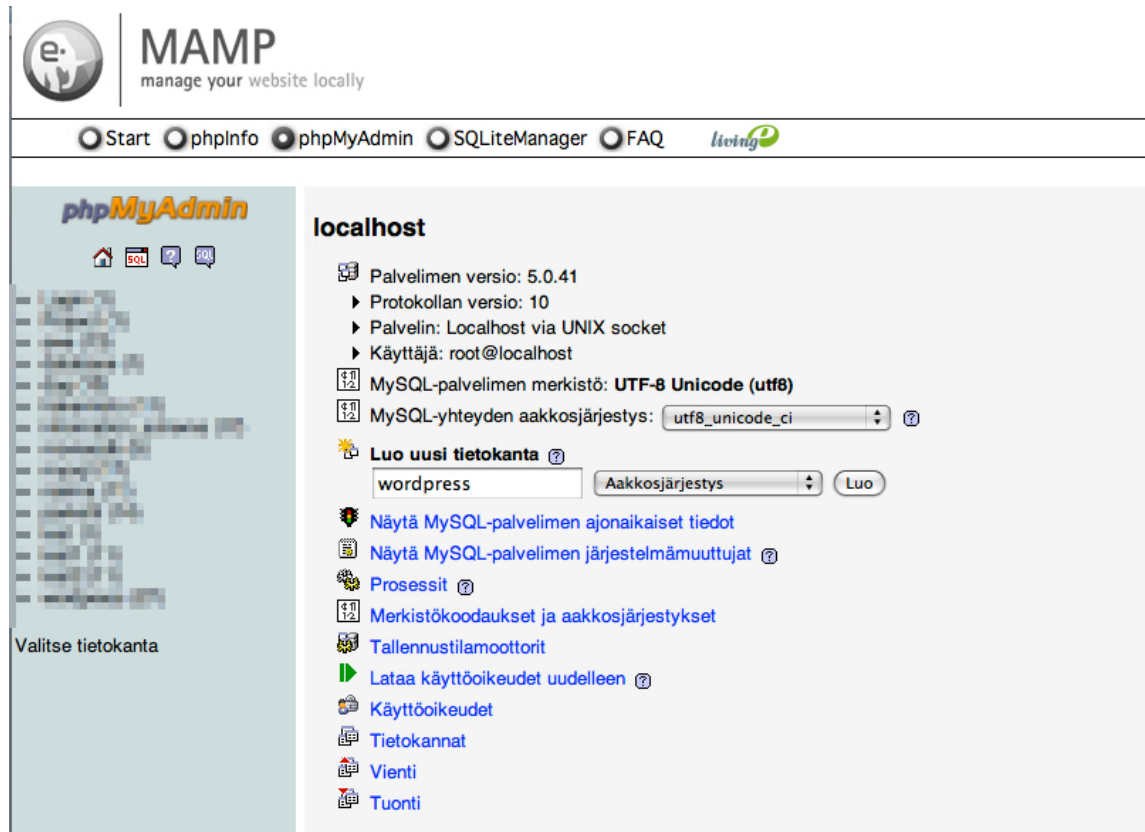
MAMP
manage your website locally

Start phpInfo phpMyAdmin SQLiteManager FAQ living

phpMyAdmin

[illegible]

Valitse tietokanta

localhost

Palvelimen versio: 5.0.41
Protokollan versio: 10
Palvelin: Localhost via UNIX socket
Käyttäjä: root@localhost
MySQL-palvelimen merkistö: **UTF-8 Unicode (utf8)**
MySQL-yhteyden aakkosjärjestys: utf8_unicode_ci

**Luo uusi tietokanta**
wordpress Aakkosjärjestys Luo

Näytä MySQL-palvelimen ajonaikaiset tiedot
Näytä MySQL-palvelimen järjestelmämuuttujat
Prosessit
Merkistökoodaukset ja aakkosjärjestykset
Tallennustilamoottorit
Lataa käyttöoikeudet uudelleen
Käyttöoikeudet
Tietokannat
Vienti
Tuonti